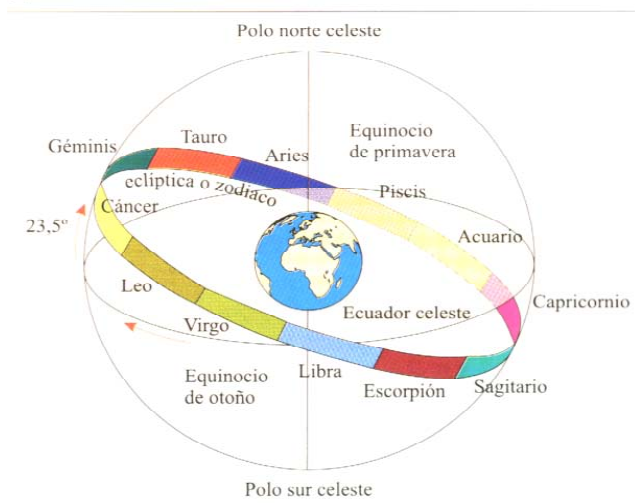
Polo norte celeste

Géminis

Tauro

Aries

Equinocio de primavera

eclíptica o zodiaco

Piscis

23,5º

Cáncer

Acuario

Leo

Capricornio

Virgo

Ecuador celeste

Equinocio de otoño

Libra

Escorpión

Sagitario

Polo sur celeste